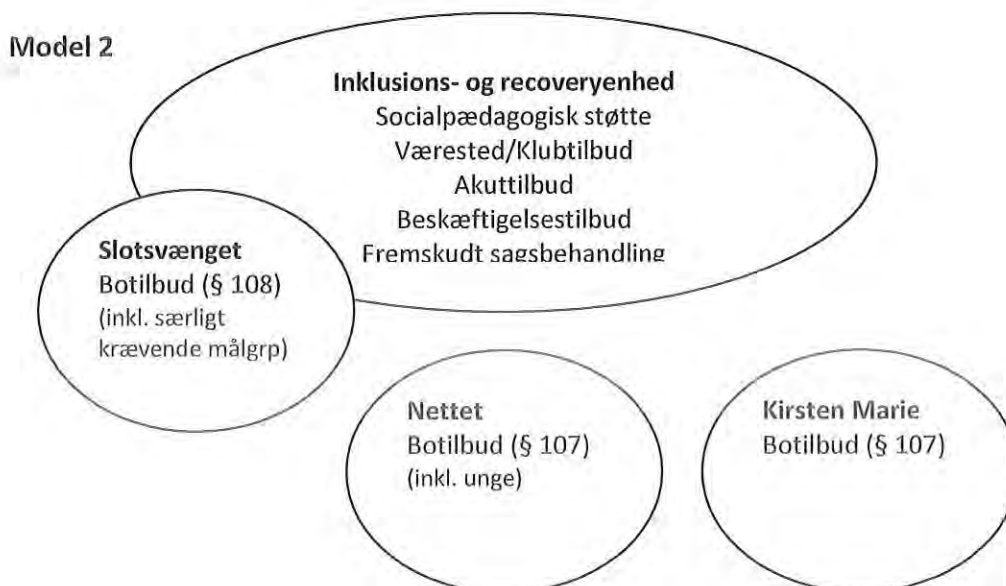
Model 2

Inklusions- og recoveryenhed
Socialpædagogisk støtte
Værested/Klubtilbud
Akuttilbud
Beskæftigelsestilbud
Fremskudt sagsbehandling

Slotsvænget
Botilbud (§ 108)
(inkl. særligt krævende målgrp)

Nettet
Botilbud (§ 107)
(inkl. unge)

Kirsten Marie
Botilbud (§ 107)